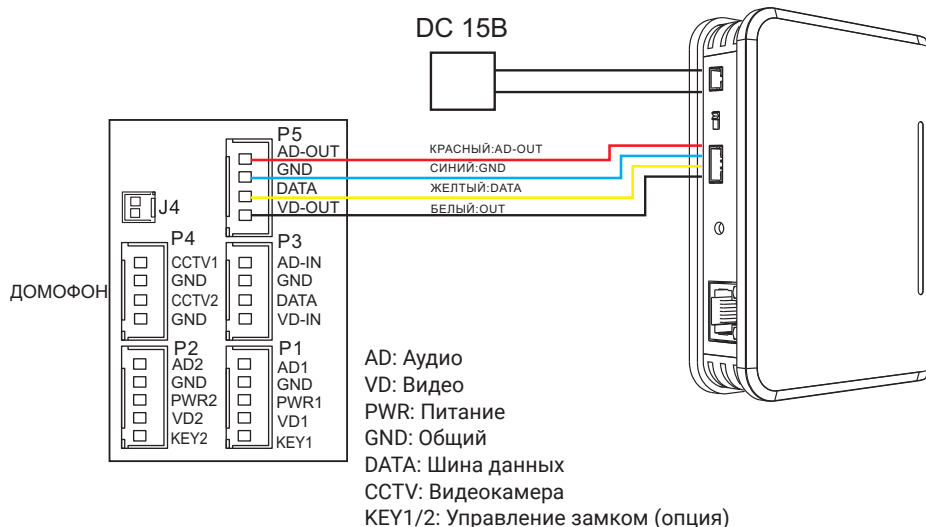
DC 15В

P5
AD-OUT
GND
DATA
VD-OUT

КРАСНЫЙ:AD-OUT
СИНИЙ:GND
ЖЕЛТЫЙ:DATA
БЕЛЫЙ:OUT

J4

P4
CCTV1
GND
CCTV2
GND

P3
AD-IN
GND
DATA
VD-IN

ДОМОФОН

P2
AD2
GND
PWR2
VD2
KEY2

P1
AD1
GND
PWR1
VD1
KEY1

AD: Аудио
VD: Видео
PWR: Питание
GND: Общий
DATA: Шина данных
CCTV: Видеокамера
KEY1/2: Управление замком (опция)